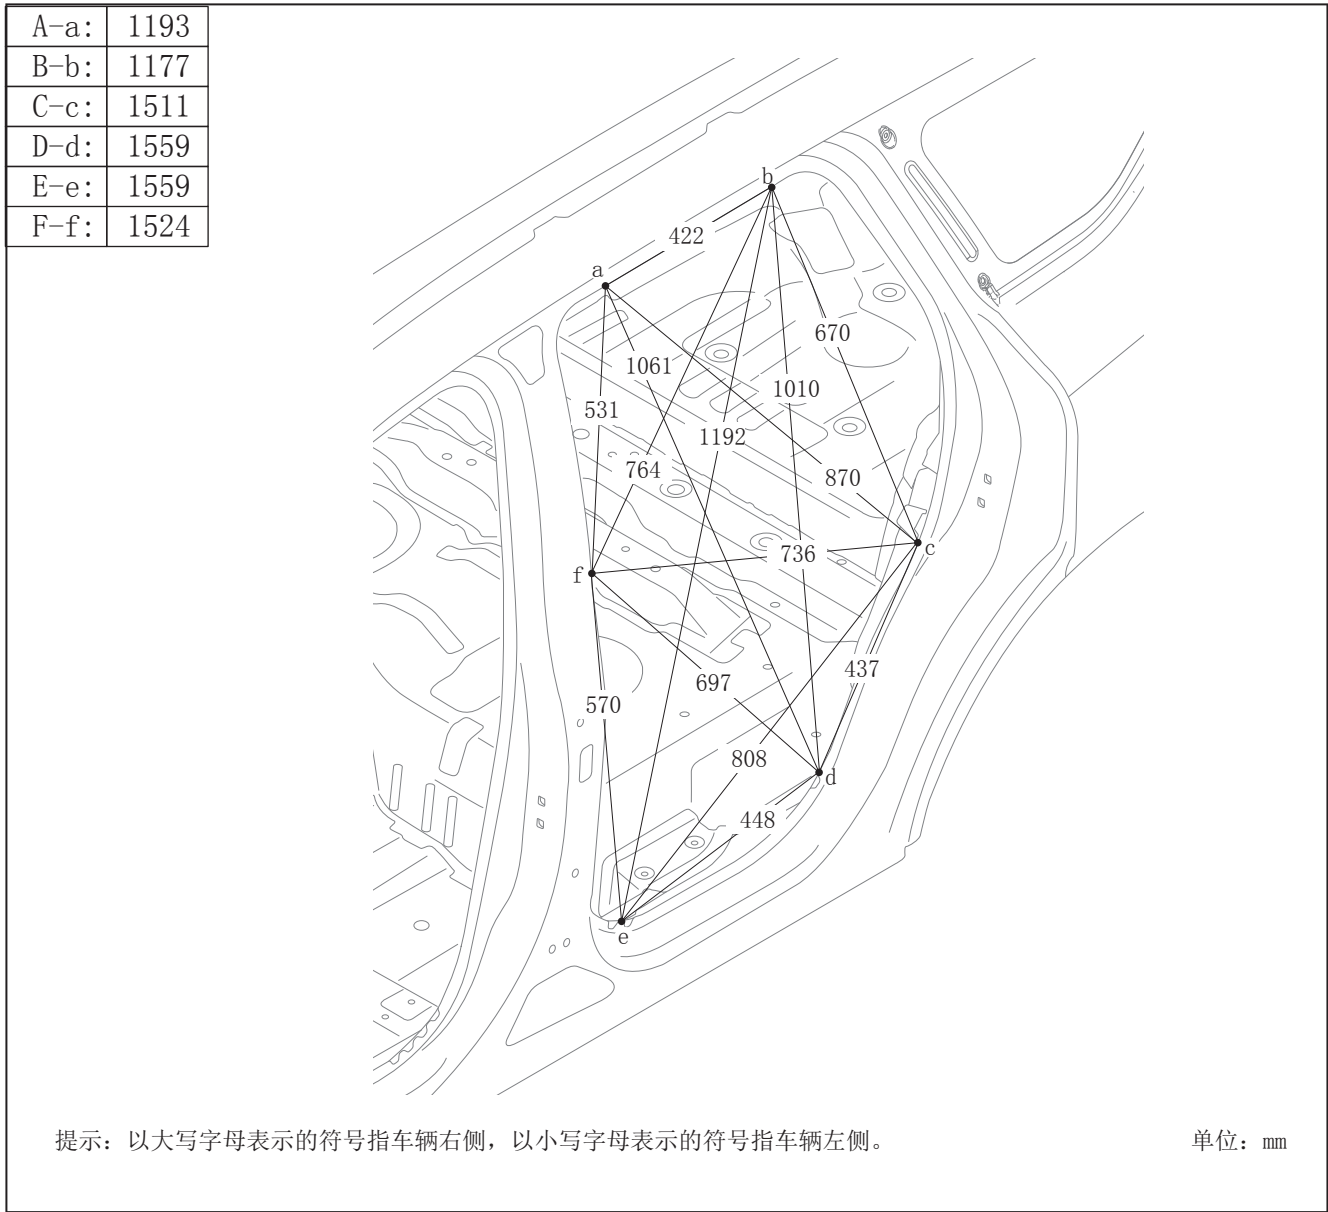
| A-a: | 1193 |
|---|---|
| B-b: | 1177 |
| C-c: | 1511 |
| D-d: | 1559 |
| E-e: | 1559 |
| F-f: | 1524 |

b
422
a
670
1061
1010
531
1192
764
870
736
c
f
437
697
570
808
d
448
e

提示：以大写字母表示的符号指车辆右侧，以小写字母表示的符号指车辆左侧。

单位：mm